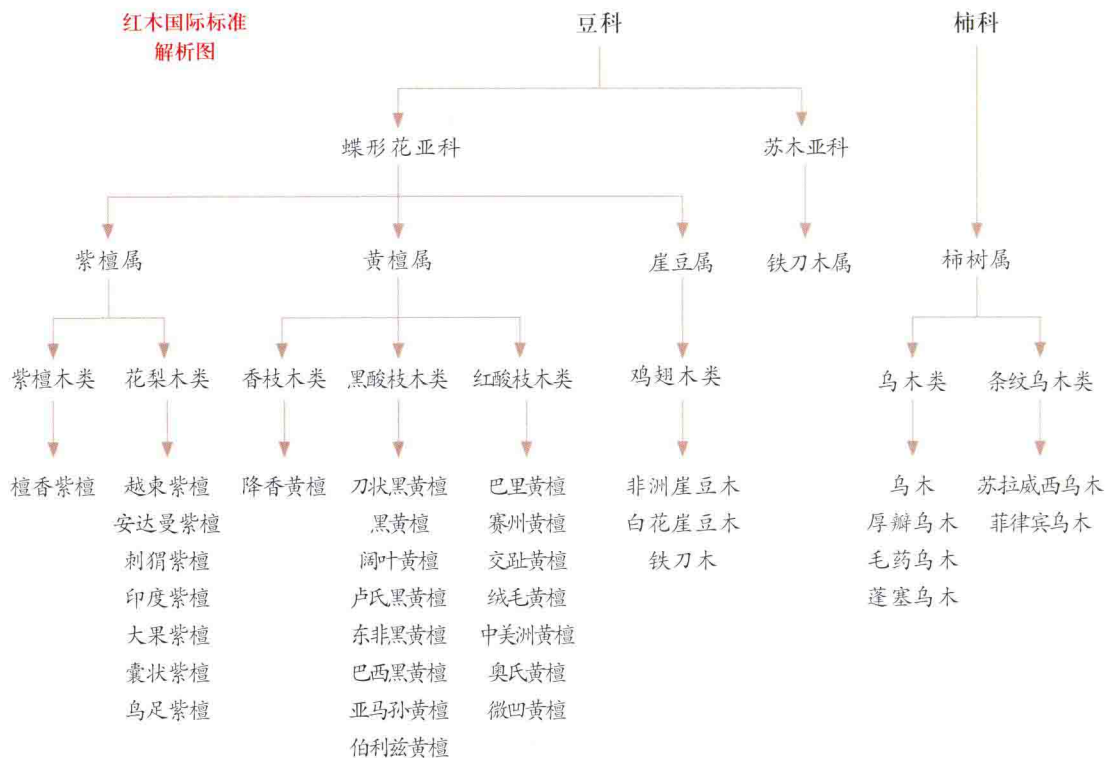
红木国际标准
解析图

豆科

柿科

蝶形花亚科

苏木亚科

紫檀属

黄檀属

崖豆属

铁刀木属

柿树属

紫檀木类

花梨木类

香枝木类

黑酸枝木类

红酸枝木类

鸡翅木类

乌木类

条纹乌木类

檀香紫檀

越柬紫檀
安达曼紫檀
刺猬紫檀
印度紫檀
大果紫檀
囊状紫檀
鸟足紫檀

降香黄檀

刀状黑黄檀
黑黄檀
阔叶黄檀
卢氏黑黄檀
东非黑黄檀
巴西黑黄檀
亚马孙黄檀
伯利兹黄檀

巴里黄檀
赛州黄檀
交趾黄檀
绒毛黄檀
中美洲黄檀
奥氏黄檀
微凹黄檀

非洲崖豆木
白花崖豆木
铁刀木

乌木
厚瓣乌木
毛药乌木
蓬塞乌木

苏拉威西乌木
菲律宾乌木